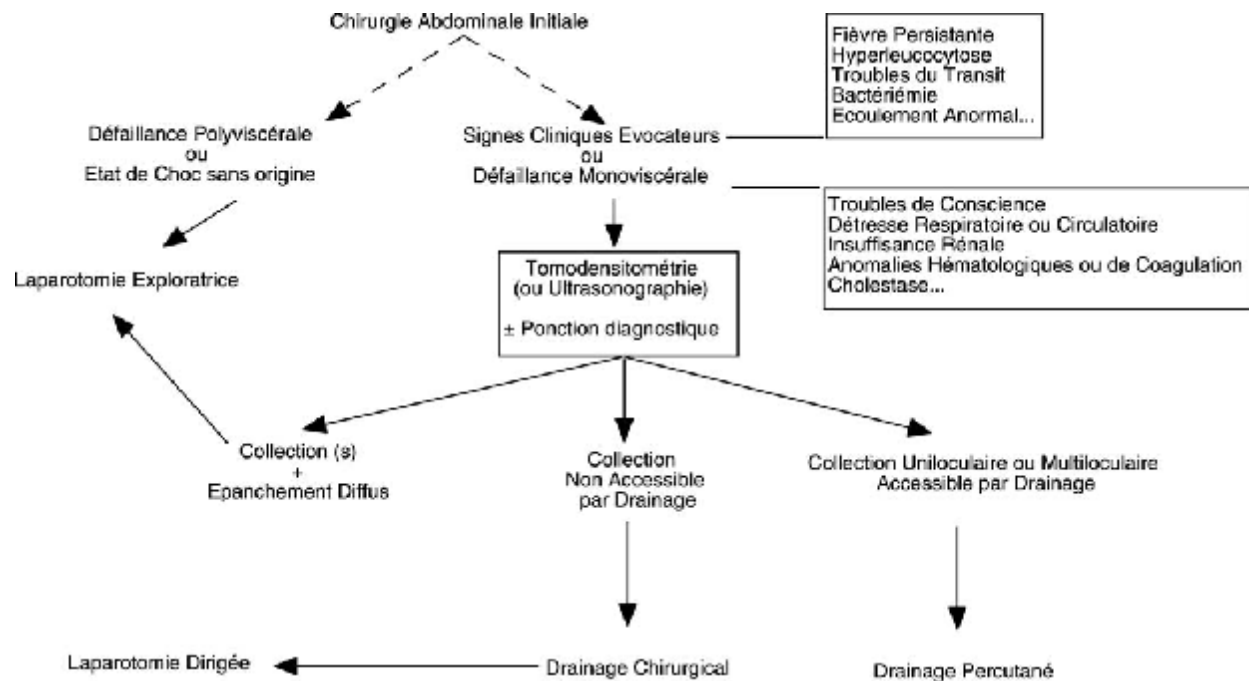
Chirurgie Abdominale Initiale

Défaillance Polyviscérale
ou
Etat de Choc sans origine

Signes Cliniques Evocateurs
ou
Défaillance Monoviscérale

Fièvre Persistante
Hyperleucocytose
Troubles du Transit
Bactériémie
Ecoulement Anormal...

Troubles de Conscience
Détresse Respiratoire ou Circulatoire
Insuffisance Rénale
Anomalies Hématologiques ou de Coagulation
Cholestase...

Laparotomie Exploratrice

Tomodensitométrie
(ou Ultrasonographie)

± Ponction diagnostique

Collection (s)
+
Epanchement Diffus

Collection
Non Accessible
par Drainage

Collection Uniloculaire ou Multiloculaire
Accessible par Drainage

Laparotomie Dirigée

Drainage Chirurgical

Drainage Percutané